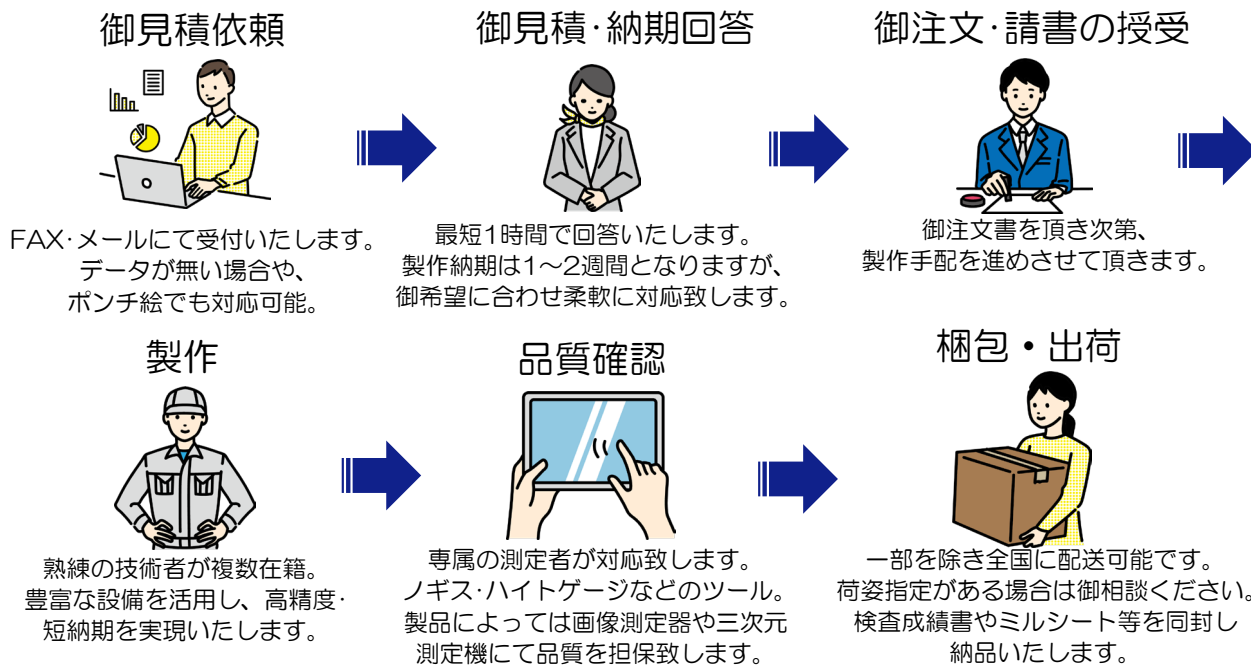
御見積依頼

FAX･メールにて受付いたします。
データが無い場合や、
ポンチ絵でも対応可能。

御見積･納期回答

最短1時間で回答いたします。
製作納期は1～2週間となりますが、
御希望に合わせ柔軟に対応致します。

御注文･請書の授受

御注文書を頂き次第、
製作手配を進めさせて頂きます。

製作

熟練の技術者が複数在籍。
豊富な設備を活用し、高精度･
短納期を実現いたします。

品質確認

専属の測定者が対応致します。
ノギス･ハイトゲージなどのツール。
製品によっては画像測定器や三次元
測定機にて品質を担保致します。

梱包・出荷

一部を除き全国に配送可能です。
荷姿指定がある場合は御相談ください。
検査成績書やミルシート等を同封し
納品いたします。